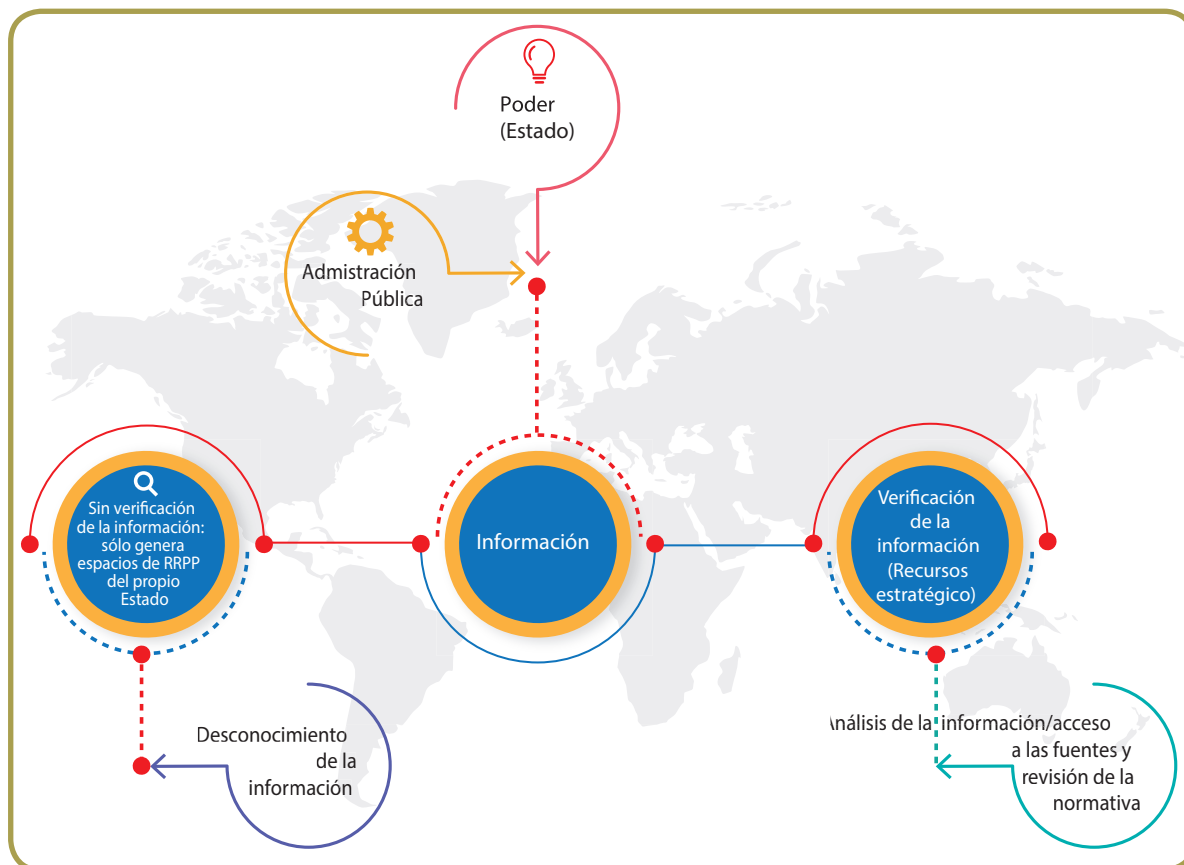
Poder
(Estado)

Admistración
Pública

Sin verificación de la información: sólo genera espacios de RRPP del propio Estado

Información

Verificación de la información (Recursos estratégico)

Desconocimiento de la información

Análisis de la información/acceso a las fuentes y revisión de la normativa